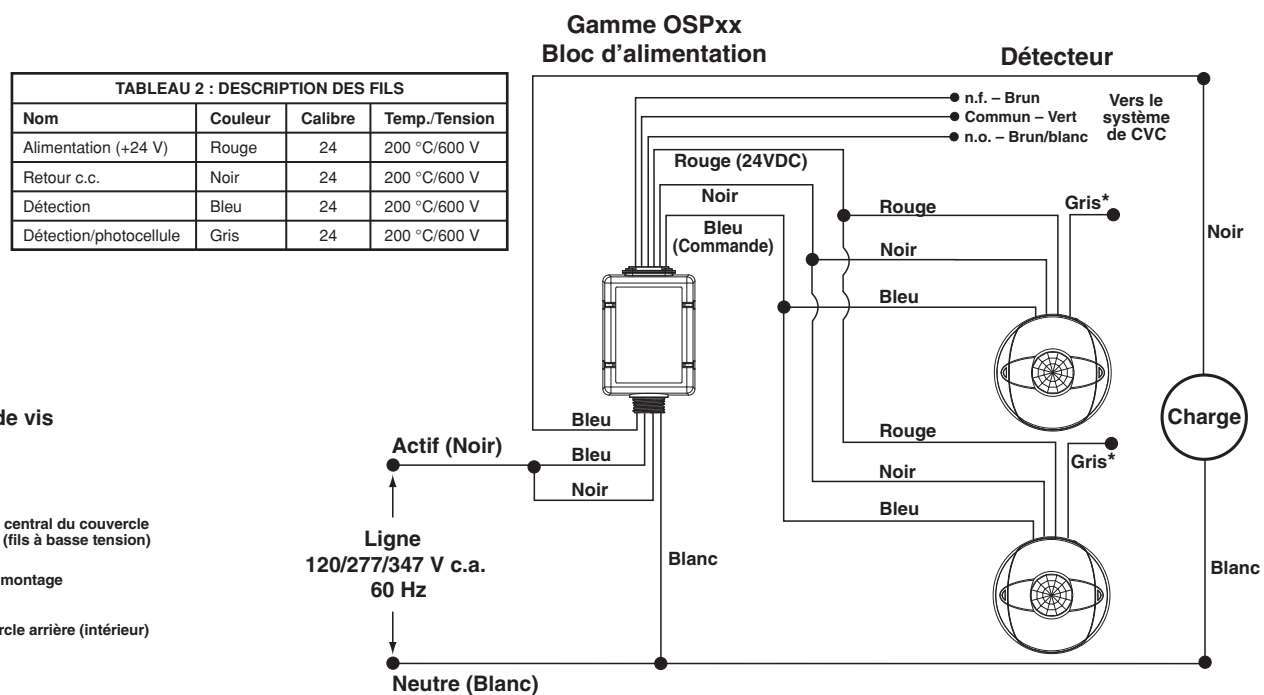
| TABLEAU 2 : DESCRIPTION DES FILS | | | |
|---|---|---|---|
| Nom | Couleur | Calibre | Temp./Tension |
| Alimentation (+24 V) | Rouge | 24 | 200 °C/600 V |
| Retour c.c. | Noir | 24 | 200 °C/600 V |
| Détection | Bleu | 24 | 200 °C/600 V |
| Détection/photocellule | Gris | 24 | 200 °C/600 V |

de vis

central du couvercle (fils à basse tension)

montage

rcle arrière (intérieur)

Gamme OSPxx
Bloc d'alimentation

Détecteur

n.f. – Brun
Commun – Vert
n.o. – Brun/blanc

Vers le système de CVC

Rouge (24VDC)

Noir

Bleu (Commande)

Rouge

Gris*

Noir

Bleu

Noir

Charge

Bleu

Actif (Noir)

Bleu

Noir

Rouge

Gris*

Noir

Bleu

Ligne
120/277/347 V c.a.
60 Hz

Blanc

Blanc

Neutre (Blanc)